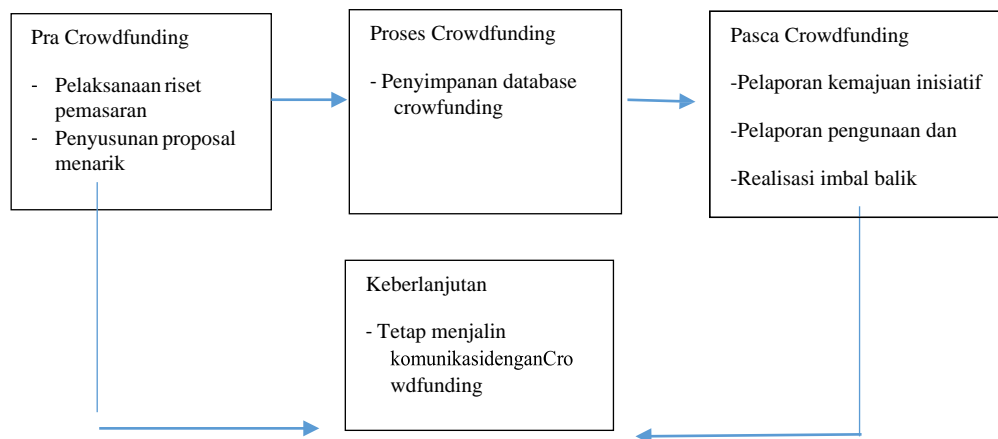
Pra Crowdfunding

- Pelaksanaan riset pemasaran
- Penyusunan proposal menarik

Proses Crowdfunding

- Penyimpanan database crowfunding

Pasca Crowdfunding

-Pelaporan kemajuan inisiatif

-Pelaporan pengunaan dan

-Realisasi imbal balik

Keberlanjutan

- Tetap menjalin komunikasidenganCrowdfunding